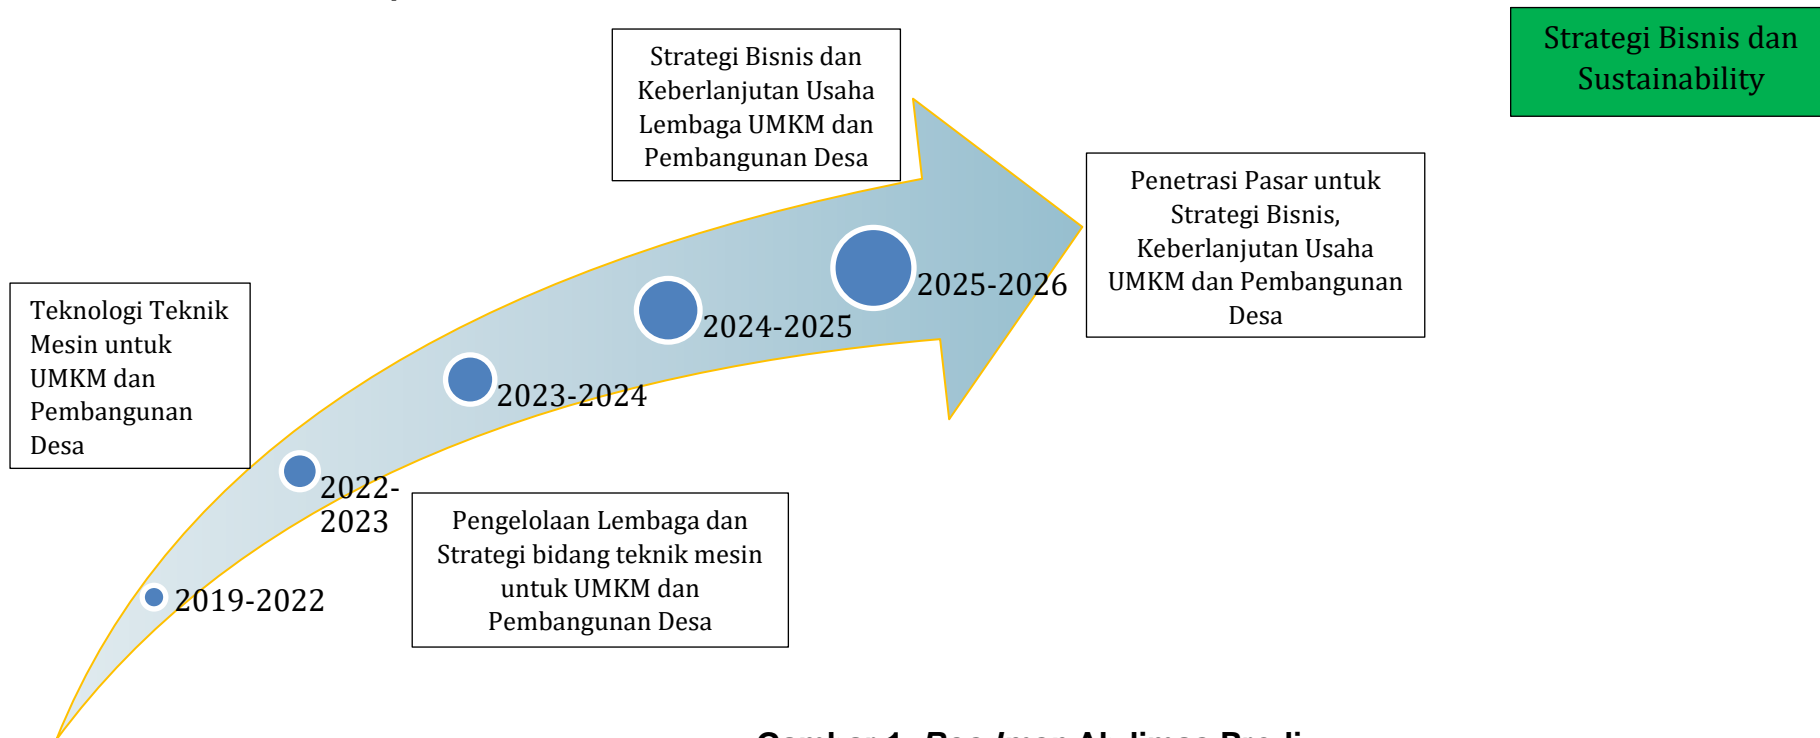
Strategi Bisnis dan Sustainability

Strategi Bisnis dan Keberlanjutan Usaha Lembaga UMKM dan Pembangunan Desa

Penetrasi Pasar untuk Strategi Bisnis, Keberlanjutan Usaha UMKM dan Pembangunan Desa

Teknologi Teknik Mesin untuk UMKM dan Pembangunan Desa

2025-2026

2024-2025

2023-2024

2022-2023

2019-2022

Pengelolaan Lembaga dan Strategi bidang teknik mesin untuk UMKM dan Pembangunan Desa

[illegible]